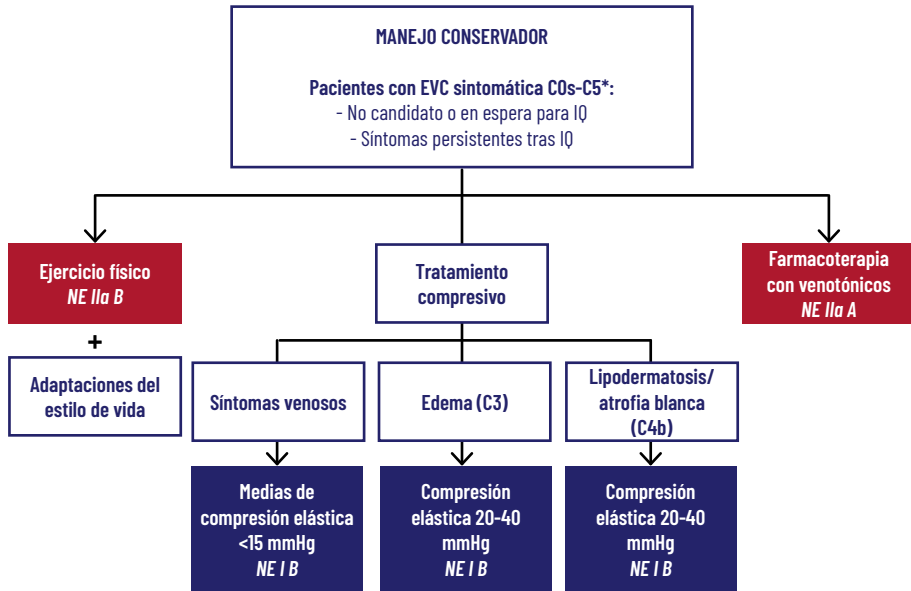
MANEJO CONSERVADOR

Pacientes con EVC sintomática C0s-C5*:
- No candidato o en espera para IQ
- Síntomas persistentes tras IQ

Ejercicio físico
NE IIa B

+

Adaptaciones del estilo de vida

Tratamiento compresivo

Farmacoterapia con venotónicos
NE IIa A

Síntomas venosos

Medias de compresión elástica <15 mmHg
NE I B

Edema (C3)

Compresión elástica 20-40 mmHg
NE I B

Lipodermatosis/ atrofia blanca (C4b)

Compresión elástica 20-40 mmHg
NE I B